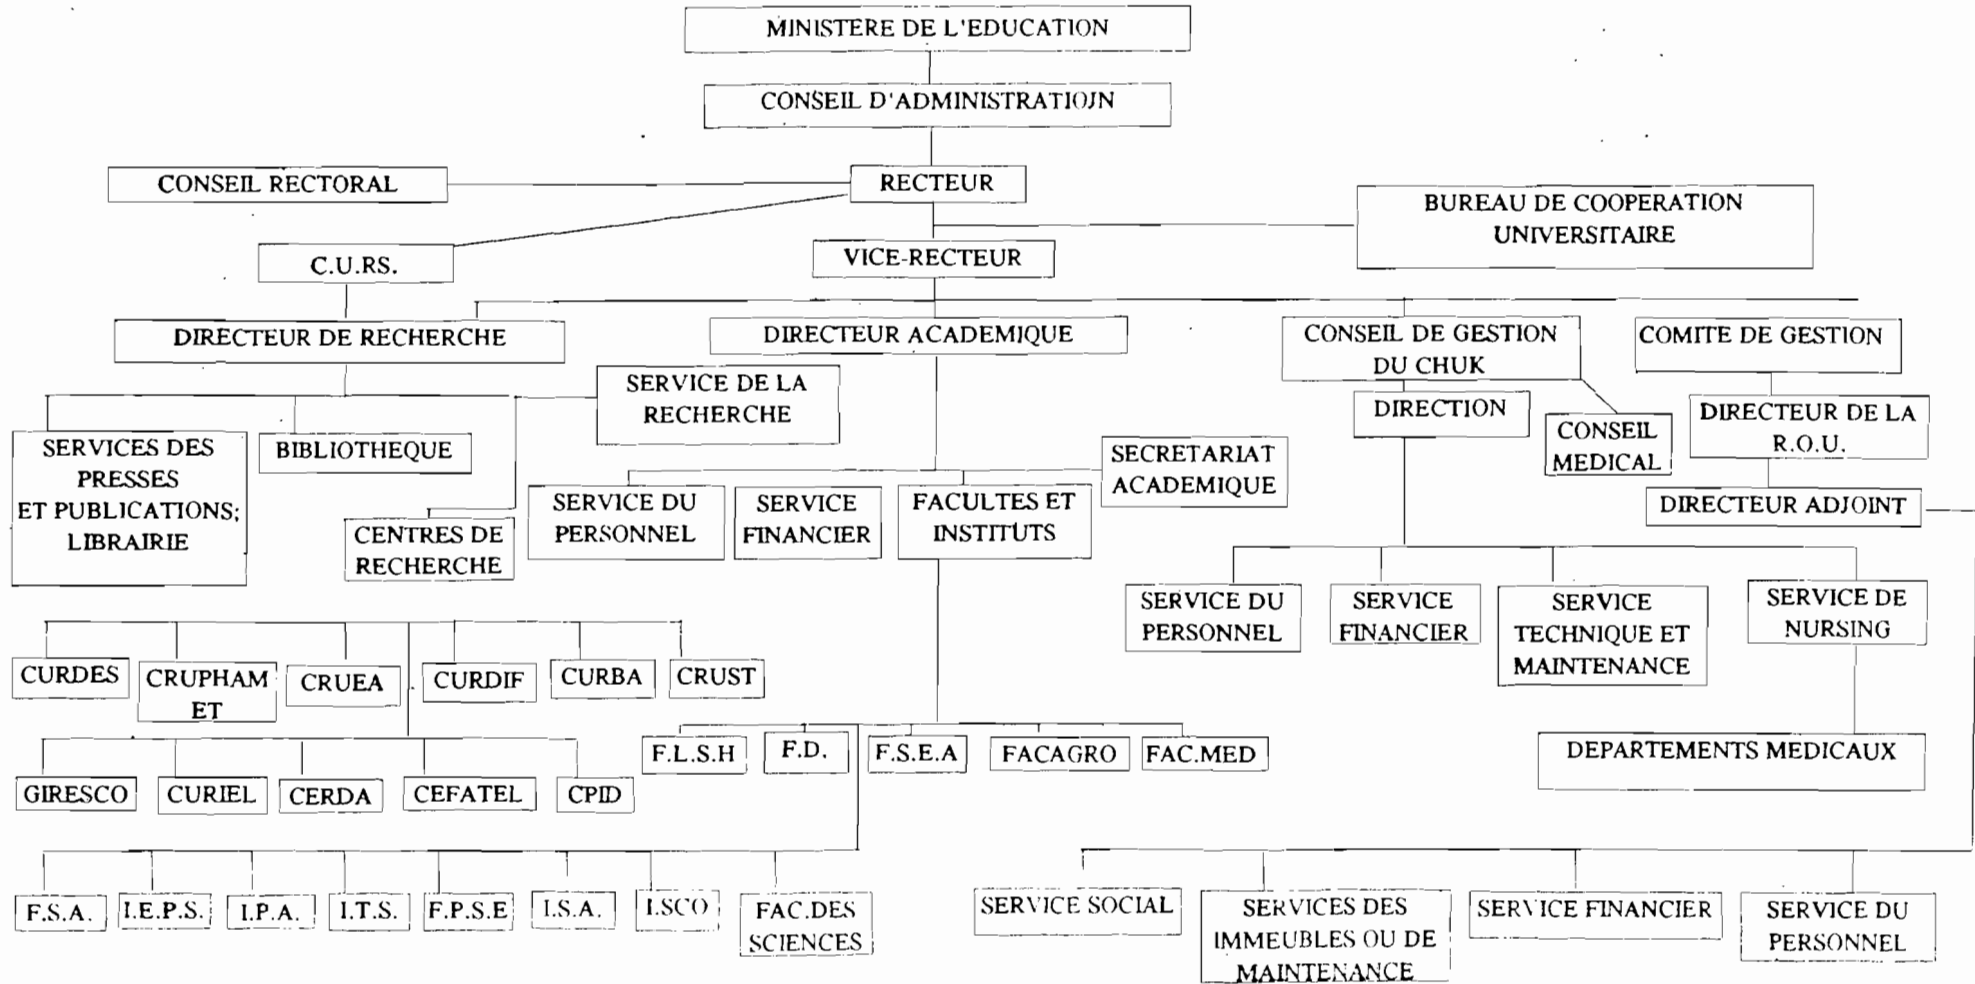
MINISTERE DE L'EDUCATION

CONSEIL D'ADMINISTRATIOJN

CONSEIL RECTORAL

RECTEUR

BUREAU DE COOPERATION UNIVERSITAIRE

C.U.RS.

VICE-RECTEUR

DIRECTEUR DE RECHERCHE

DIRECTEUR ACADEMIQUE

CONSEIL DE GESTION DU CHUK

COMITE DE GESTION

SERVICE DE LA RECHERCHE

DIRECTION

CONSEIL MEDICAL

DIRECTEUR DE LA R.O.U.

SERVICES DES PRESSES ET PUBLICATIONS; LIBRAIRIE

BIBLIOTHEQUE

SECRETARIAT ACADEMIQUE

DIRECTEUR ADJOINT

CENTRES DE RECHERCHE

SERVICE DU PERSONNEL

SERVICE FINANCIER

FACULTES ET INSTITUTS

SERVICE DU PERSONNEL

SERVICE FINANCIER

SERVICE TECHNIQUE ET MAINTENANCE

SERVICE DE NURSING

CURDES

CRUPHAM ET

CRUEA

CURDIF

CURBA

CRUST

DEPARTEMENTS MEDICAUX

F.L.S.H

F.D.

F.S.E.A

FACAGRO

FAC.MED

GIRESCO

CURIEL

CERDA

CEFATEL

CPID

F.S.A.

I.E.P.S.

I.P.A.

I.T.S.

F.P.S.E

I.S.A.

I.SCO

FAC.DES SCIENCES

SERVICE SOCIAL

SERVICES DES IMMEUBLES OU DE MAINTENANCE

SERVICE FINANCIER

SERVICE DU PERSONNEL